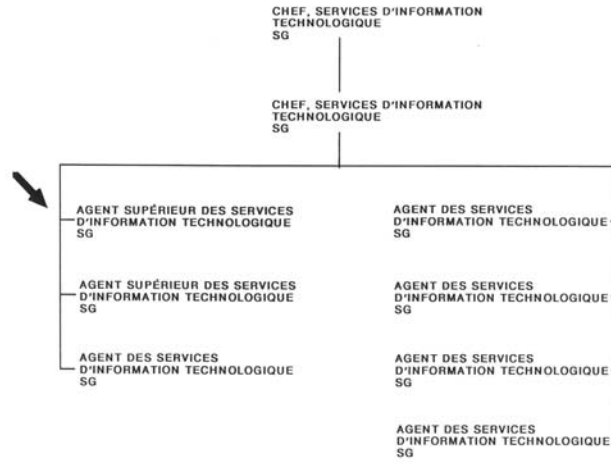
CHEF, SERVICES D'INFORMATION TECHNOLOGIQUE
SG

CHEF, SERVICES D'INFORMATION TECHNOLOGIQUE
SG

AGENT SUPÉRIEUR DES SERVICES D'INFORMATION TECHNOLOGIQUE
SG

AGENT SUPÉRIEUR DES SERVICES D'INFORMATION TECHNOLOGIQUE
SG

AGENT DES SERVICES D'INFORMATION TECHNOLOGIQUE
SG

AGENT DES SERVICES D'INFORMATION TECHNOLOGIQUE
SG

AGENT DES SERVICES D'INFORMATION TECHNOLOGIQUE
SG

AGENT DES SERVICES D'INFORMATION TECHNOLOGIQUE
SG

AGENT DES SERVICES D'INFORMATION TECHNOLOGIQUE
SG